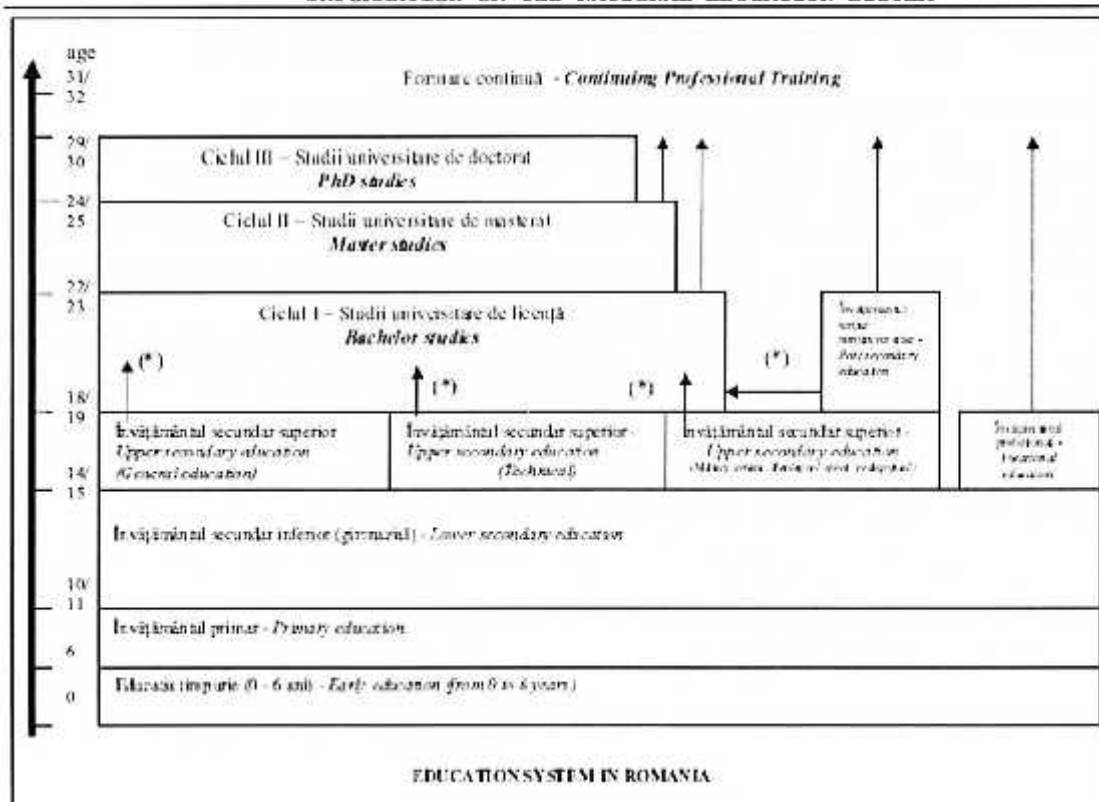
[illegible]

age
31/
32

Formare continuă - *Continuing Professional Training*

29/
30

Ciclul III – Studii universitare de doctorat
*PhD studies*

24/
25

Ciclul II – Studii universitare de masterat
*Master studies*

22/
23

Ciclul I – Studii universitare de licență
*Bachelor studies*

(*)

(*)

(*)

(*)

Învățământul terțiar nonuniversitar - *Post secondary education*

18/
19

Învățământul secundar superior - *Upper secondary education (General education)*

Învățământul secundar superior - *Upper secondary education (Technical)*

Învățământul secundar superior - *Upper secondary education ([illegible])*

Învățământul profesional - *Vocational education*

14/
15

Învățământul secundar inferior (gimnazial) - *Lower secondary education*

10/
11

Învățământul primar - *Primary education*

6

Educația timpurie (0 - 6 ani) - *Early education (from 0 to 6 years)*

0

EDUCATION SYSTEM IN ROMANIA